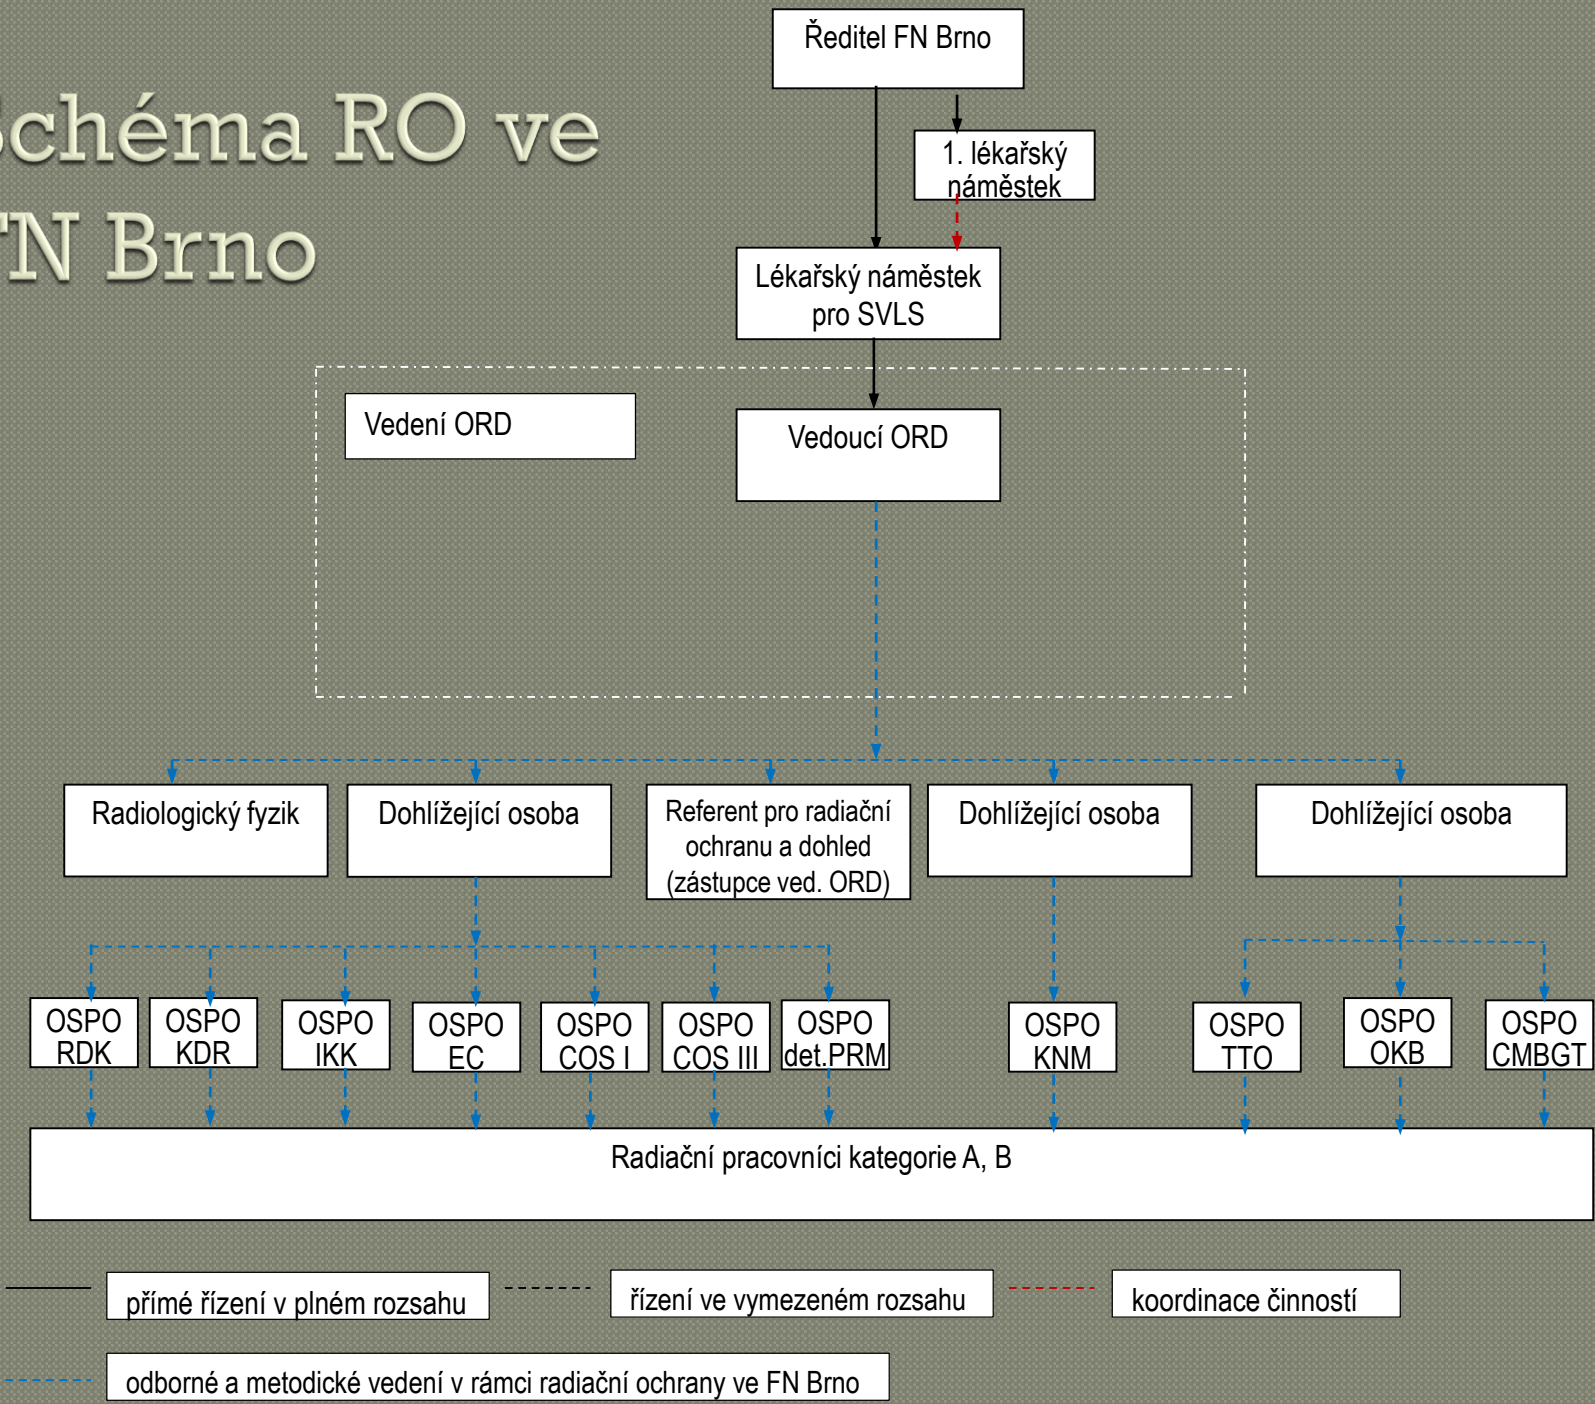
chéma RO ve
N Brno

Ředitel FN Brno

1. lékařský náměstek

Lékařský náměstek pro SVLS

Vedení ORD

Vedoucí ORD

Radiologický fyzik

Dohlížející osoba

Referent pro radiační ochranu a dohled (zástupce ved. ORD)

Dohlížející osoba

Dohlížející osoba

OSPO RDK

OSPO KDR

OSPO IKK

OSPO EC

OSPO COS I

OSPO COS III

OSPO det.PRM

OSPO KNM

OSPO TTO

OSPO OKB

OSPO CMBGT

Radiační pracovníci kategorie A, B

přímé řízení v plném rozsahu

řízení ve vymezeném rozsahu

koordinace činností

odborné a metodické vedení v rámci radiační ochrany ve FN Brno